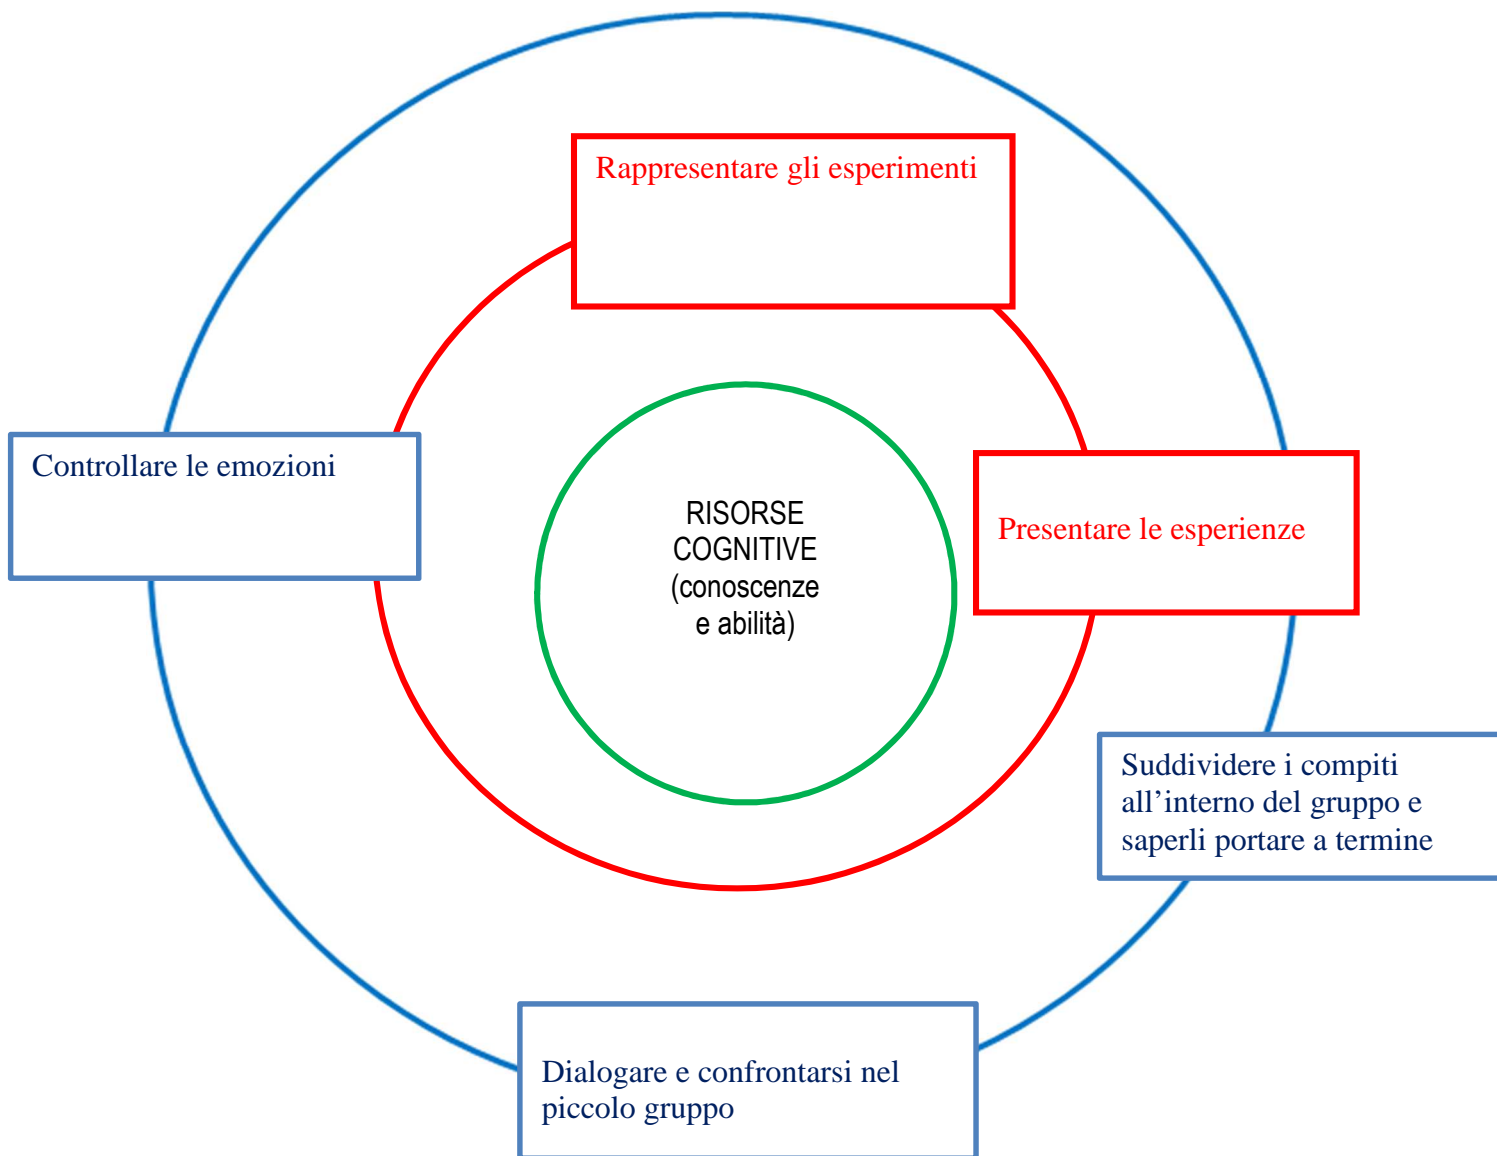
Rappresentare gli esperimenti

Controllare le emozioni

RISORSE COGNITIVE (conoscenze e abilità)

Presentare le esperienze

Suddividere i compiti all’interno del gruppo e saperli portare a termine

Dialogare e confrontarsi nel piccolo gruppo